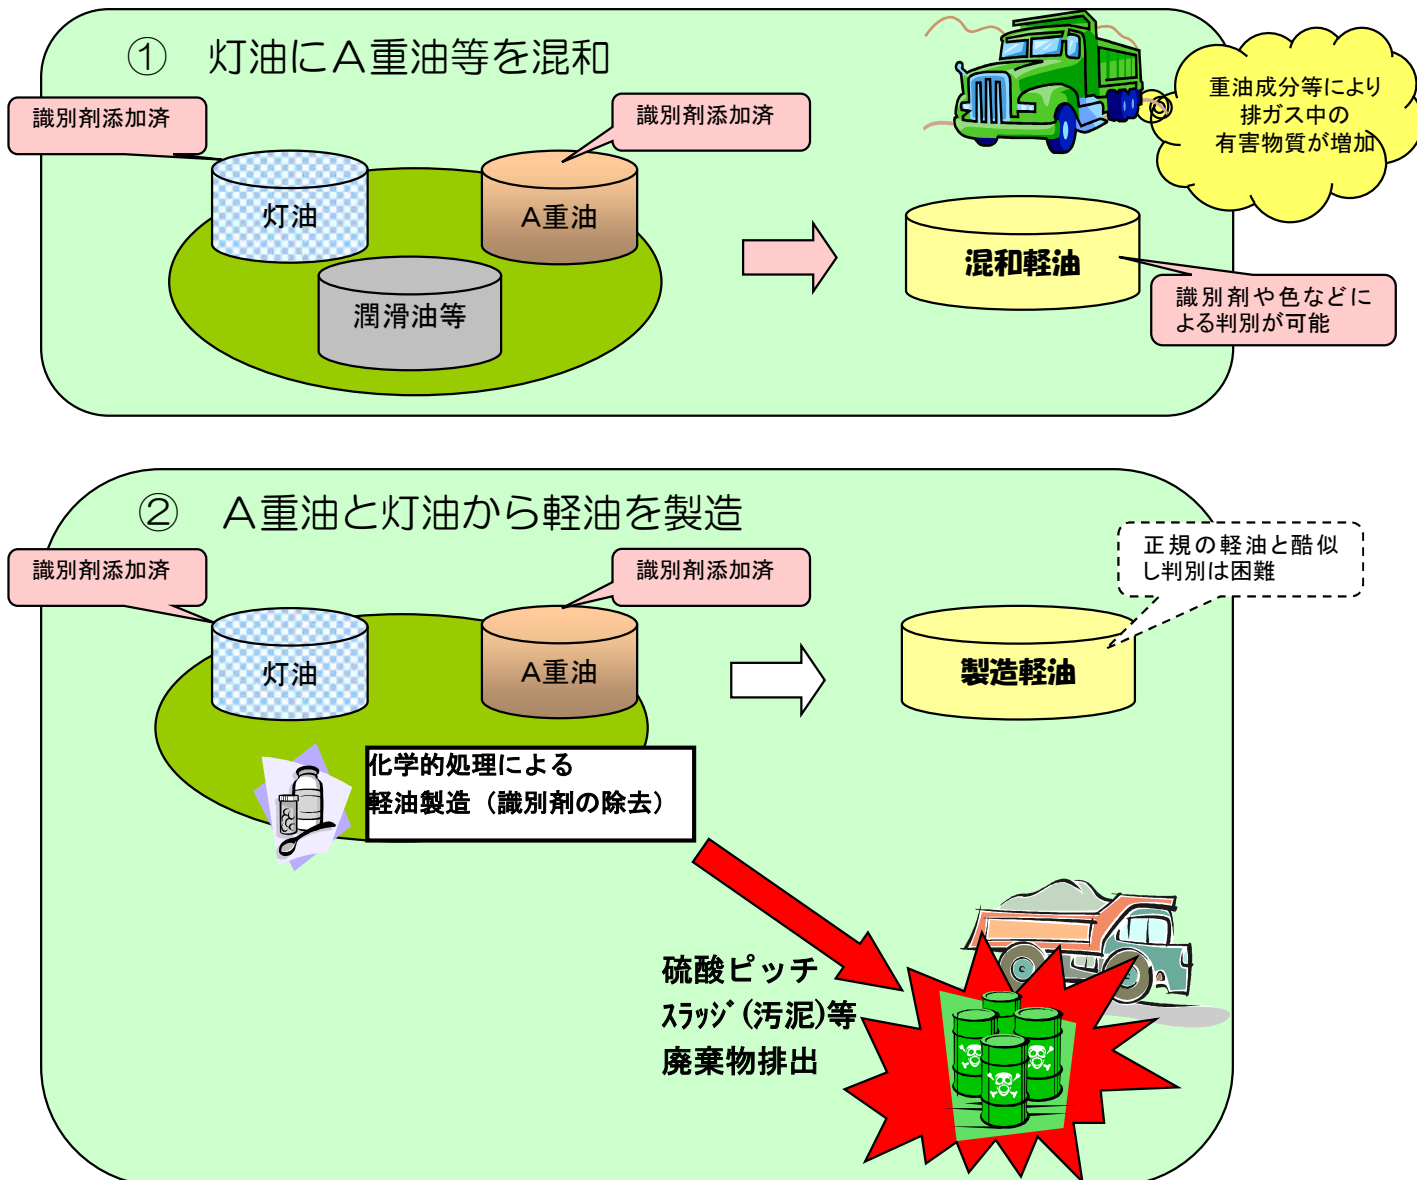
① 灯油にA重油等を混和

識別剤添加済

識別剤添加済

灯油

A重油

潤滑油等

混和軽油

識別剤や色などによる判別が可能

重油成分等により排ガス中の有害物質が増加

② A重油と灯油から軽油を製造

識別剤添加済

識別剤添加済

灯油

A重油

正規の軽油と酷似し判別は困難

製造軽油

化学的処理による軽油製造（識別剤の除去）

硫酸ピッチ
ｽﾗｯｼﾞ（汚泥）等
廃棄物排出